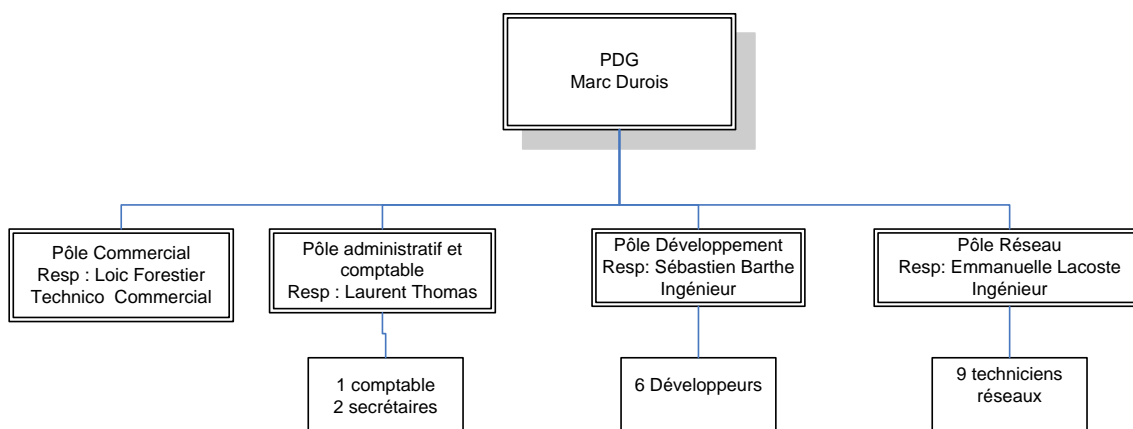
PDG
Marc Durois

Pôle Commercial
Resp : Loic Forestier
Technico Commercial

Pôle administratif et comptable
Resp : Laurent Thomas

Pôle Développement
Resp: Sébastien Barthe
Ingénieur

Pôle Réseau
Resp: Emmanuelle Lacoste
Ingénieur

1 comptable
2 secrétaires

6 Développeurs

9 techniciens réseaux